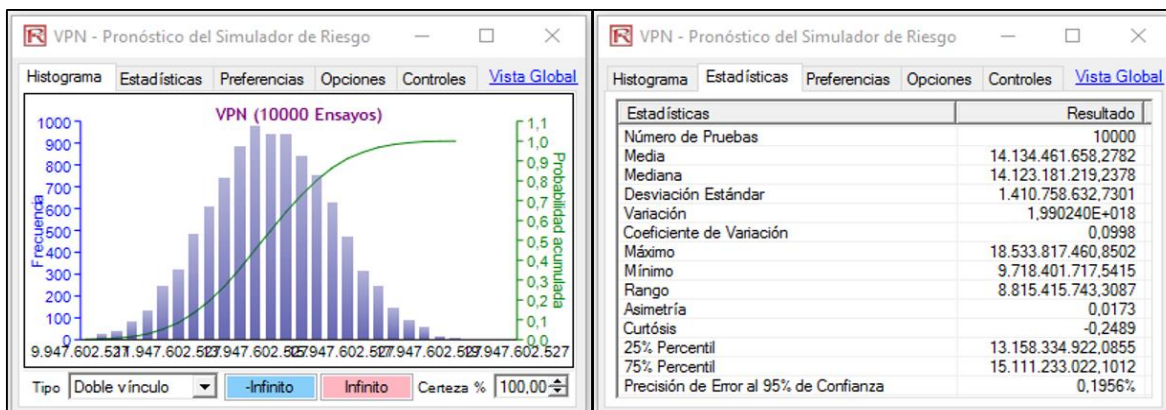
VPN - Pronóstico del Simulador de Riesgo

Histograma | Estadísticas | Preferencias | Opciones | Controles | Vista Global

VPN (10000 Ensayos)

Frecuencia
1000
900
800
700
600
500
400
300
200
100
0

Probabilidad acumulada
1,1
1,0
0,9
0,8
0,7
0,6
0,5
0,4
0,3
0,2
0,1
0,0

9.947.602.527 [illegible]1.947.602.527 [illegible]3.947.602.527 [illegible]5.947.602.527 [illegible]7.947.602.527 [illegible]9.947.602.527

Tipo Doble vínculo | -Infinito | Infinito | Certeza % 100,00

VPN - Pronóstico del Simulador de Riesgo

Histograma | Estadísticas | Preferencias | Opciones | Controles | Vista Global

| Estadísticas | Resultado |
|---|---|
| Número de Pruebas | 10000 |
| Media | 14.134.461.658,2782 |
| Mediana | 14.123.181.219,2378 |
| Desviación Estándar | 1.410.758.632,7301 |
| Variación | 1,990240E+018 |
| Coeficiente de Variación | 0,0998 |
| Máximo | 18.533.817.460,8502 |
| Mínimo | 9.718.401.717,5415 |
| Rango | 8.815.415.743,3087 |
| Asimetría | 0,0173 |
| Curtósis | -0,2489 |
| 25% Percentil | 13.158.334.922,0855 |
| 75% Percentil | 15.111.233.022,1012 |
| Precisión de Error al 95% de Confianza | 0,1956% |